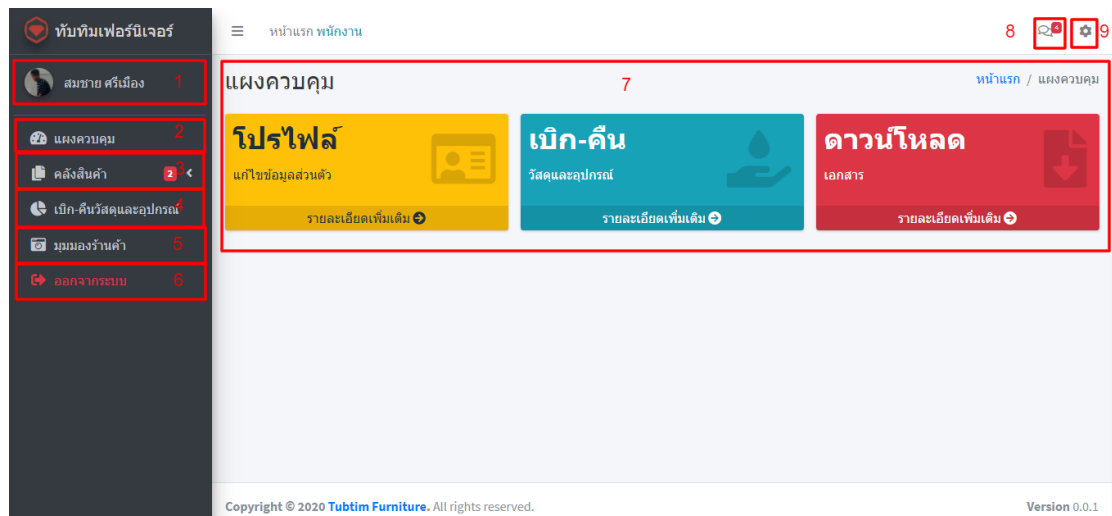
ทับทิมเฟอร์นิเจอร์

สมชาย ศรีเมือง 1

แผงควบคุม 2

คลังสินค้า 2 3

เบิก-คืนวัสดุและอุปกรณ์ 4

มุมมองร้านค้า 5

ออกจากระบบ 6

หน้าแรก พนักงาน

8 4 9

แผงควบคุม 7

หน้าแรก / แผงควบคุม

โปรไฟล์
แก้ไขข้อมูลส่วนตัว
รายละเอียดเพิ่มเติม

เบิก-คืน
วัสดุและอุปกรณ์
รายละเอียดเพิ่มเติม

ดาวน์โหลด
เอกสาร
รายละเอียดเพิ่มเติม

Copyright © 2020 Tubtim Furniture. All rights reserved.

Version 0.0.1